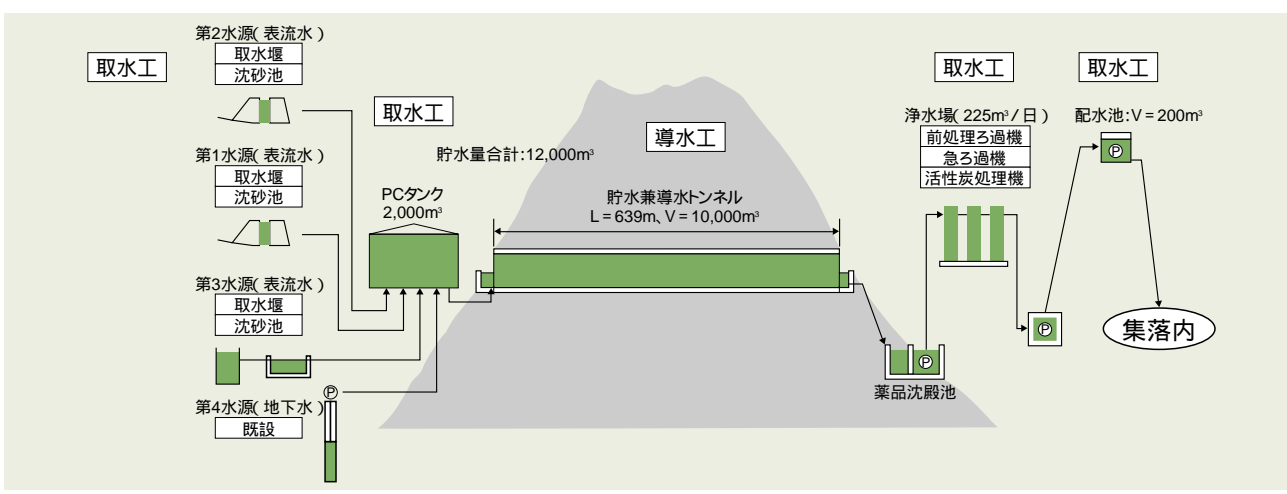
取水工

第2水源( 表流水 )
取水堰
沈砂池

取水工

第1水源( 表流水 )
取水堰
沈砂池

第3水源( 表流水 )
取水堰
沈砂池

第4水源( 地下水 )
既設

Ⓟ

PCタンク
2,000m³

貯水量合計:12,000m³

導水工

貯水兼導水トンネル
L = 639m、V = 10,000m³

取水工

浄水場( 225m³ / 日 )
前処理ろ過機
急ろ過機
活性炭処理機

Ⓟ

薬品沈殿池

Ⓟ

取水工

配水池:V = 200m³

Ⓟ

集落内